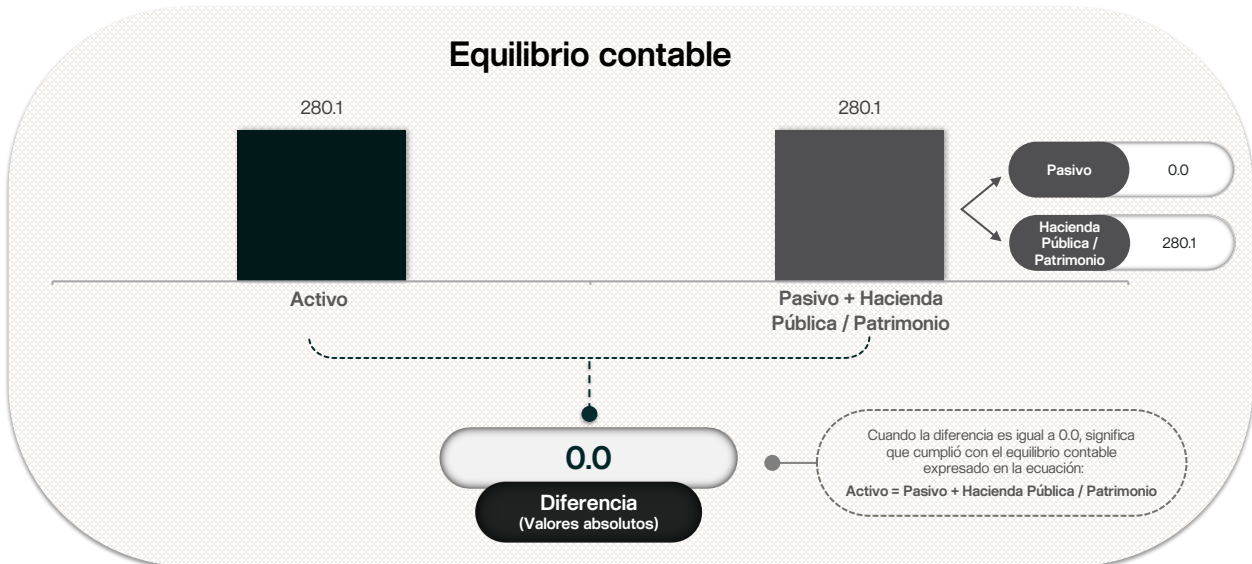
Equilibrio contable

280.1

280.1

Pasivo 0.0

Hacienda Pública / Patrimonio 280.1

Activo

Pasivo + Hacienda Pública / Patrimonio

0.0

Diferencia
(Valores absolutos)

Cuando la diferencia es igual a 0.0, significa que cumplió con el equilibrio contable expresado en la ecuación:

Activo = Pasivo + Hacienda Pública / Patrimonio